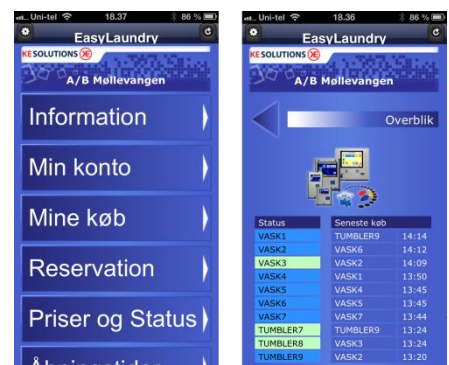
Uni-tel 18.37 86 %
EasyLaundry
KE SOLUTIONS
A/B Møllevangen
Information
Min konto
Mine køb
Reservation
Priser og Status
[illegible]

Uni-tel 18.36 86 %
EasyLaundry
KE SOLUTIONS
A/B Møllevangen
Overblik

| Status | Seneste køb | |
|---|---|---|
| VASK1 | TUMBLER9 | 14:14 |
| VASK2 | VASK6 | 14:12 |
| VASK3 | VASK2 | 14:09 |
| VASK4 | VASK1 | 13:50 |
| VASK5 | VASK4 | 13:45 |
| VASK6 | VASK5 | 13:45 |
| VASK7 | VASK7 | 13:44 |
| TUMBLER7 | TUMBLER9 | 13:24 |
| TUMBLER8 | VASK3 | 13:24 |
| TUMBLER9 | VASK2 | 13:20 |